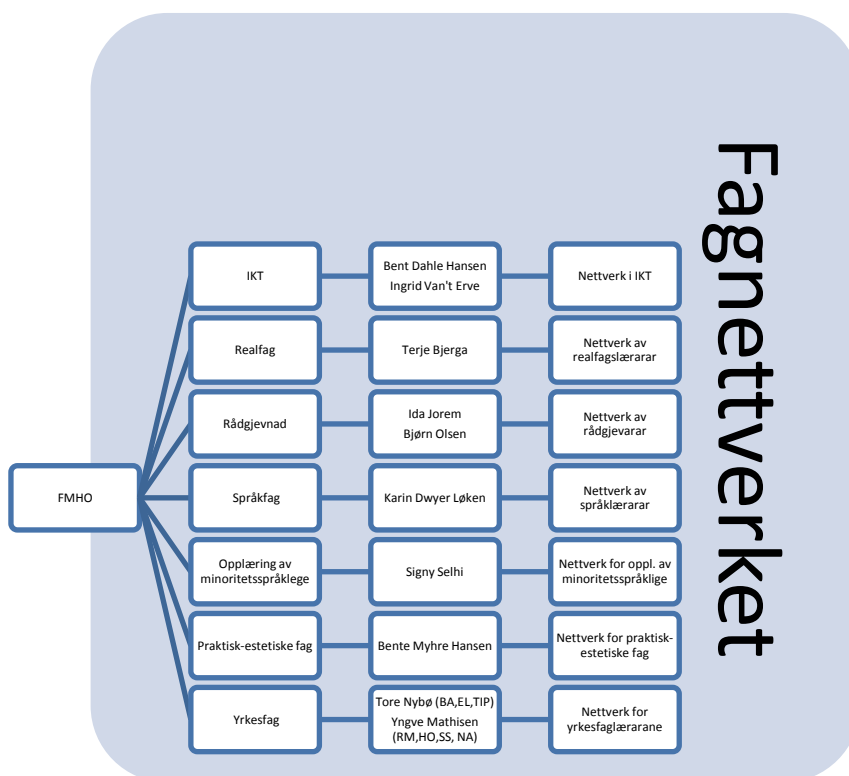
Fagnettverket

FMHO

IKT

Bent Dahle Hansen
Ingrid Van't Erve

Nettverk i IKT

Realfag

Terje Bjerga

Nettverk av realfagslærarar

Rådgjevnad

Ida Jorem
Bjørn Olsen

Nettverk av rådgjevarar

Språkfag

Karin Dwyer Løken

Nettverk av språklærarar

Opplæring av minoritetsspråklege

Signy Selhi

Nettverk for oppl. av minoritetsspråklige

Praktisk-estetiske fag

Bente Myhre Hansen

Nettverk for praktisk-estetiske fag

Yrkesfag

Tore Nybø (BA,EL,TIP)
Yngve Mathisen (RM,HO,SS, NA)

Nettverk for yrkesfaglærarane